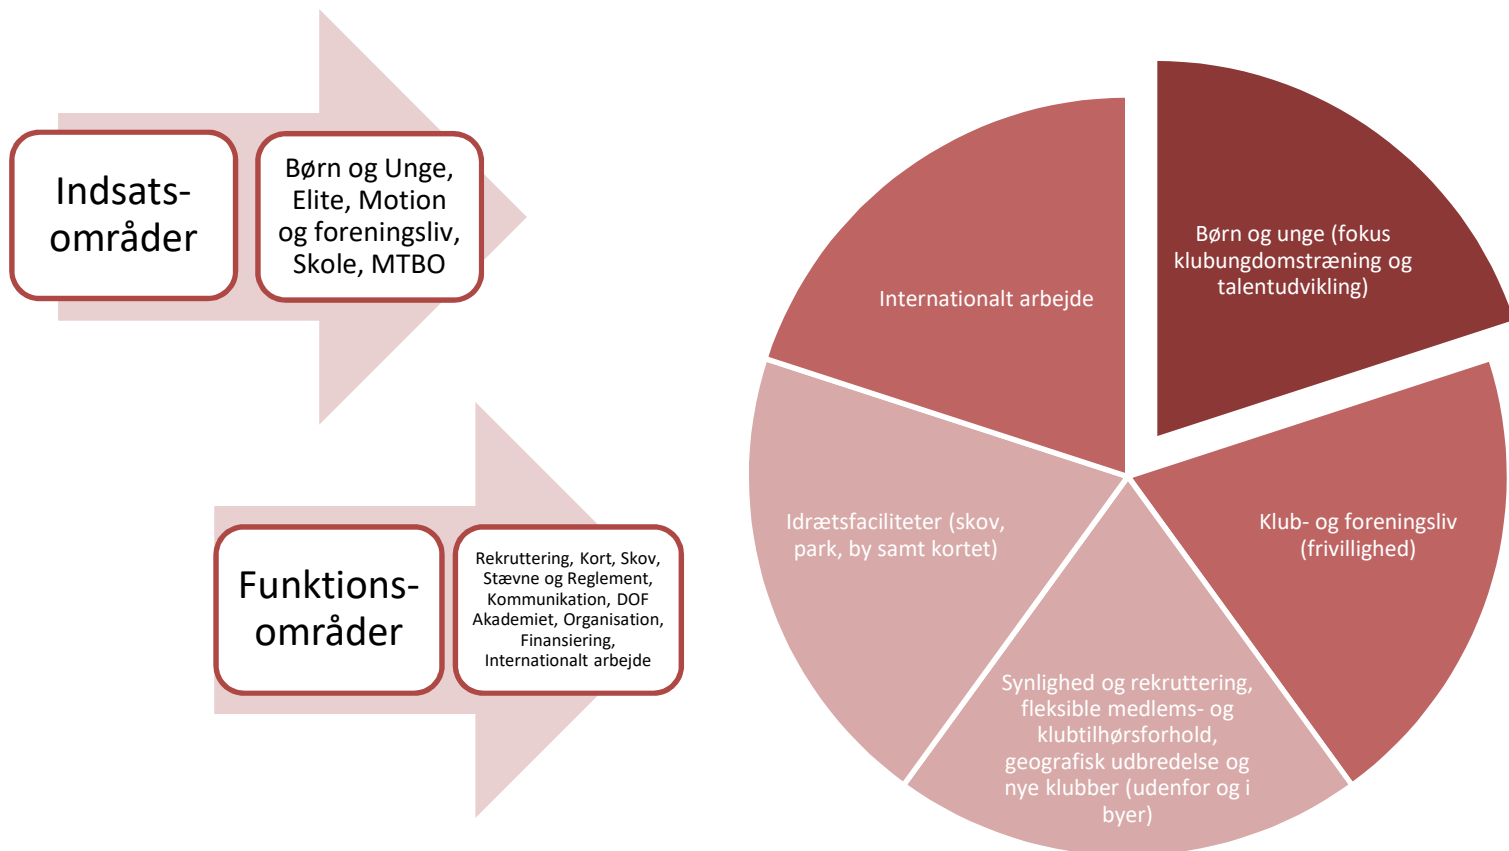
Indsats-områder

Børn og Unge, Elite, Motion og foreningsliv, Skole, MTBO

Funktions-områder

Rekruttering, Kort, Skov, Stævne og Reglement, Kommunikation, DOF Akademiet, Organisation, Finansiering, Internationalt arbejde

Internationalt arbejde

Børn og unge (fokus klubungdomstræning og talentudvikling)

Idrætsfaciliteter (skov, park, by samt kortet)

Klub- og foreningsliv (frivillighed)

Synlighed og rekruttering, fleksible medlems- og klubtilhørsforhold, geografisk udbredelse og nye klubber (udenfor og i byer)